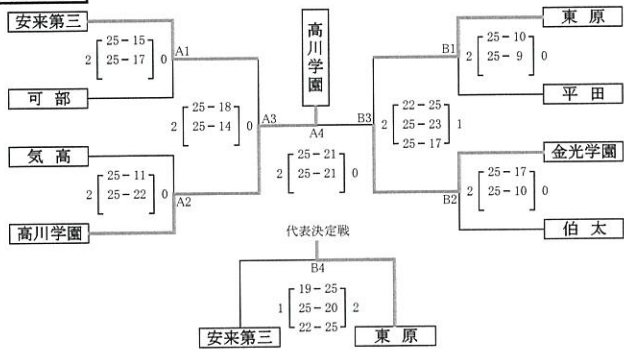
安来第三

2 [25－15 / 25－17] 0

A1

可部

気高

2 [25－11 / 25－22] 0

A2

高川学園

2 [25－18 / 25－14] 0

A3

高川学園

A4

2 [25－21 / 25－21] 0

B3

2 [22－25 / 25－23 / 25－17] 1

東原

B1

2 [25－10 / 25－9] 0

平田

金光学園

2 [25－17 / 25－10] 0

B2

伯太

代表決定戦

B4

1 [19－25 / 25－20 / 22－25] 2

安来第三

東原